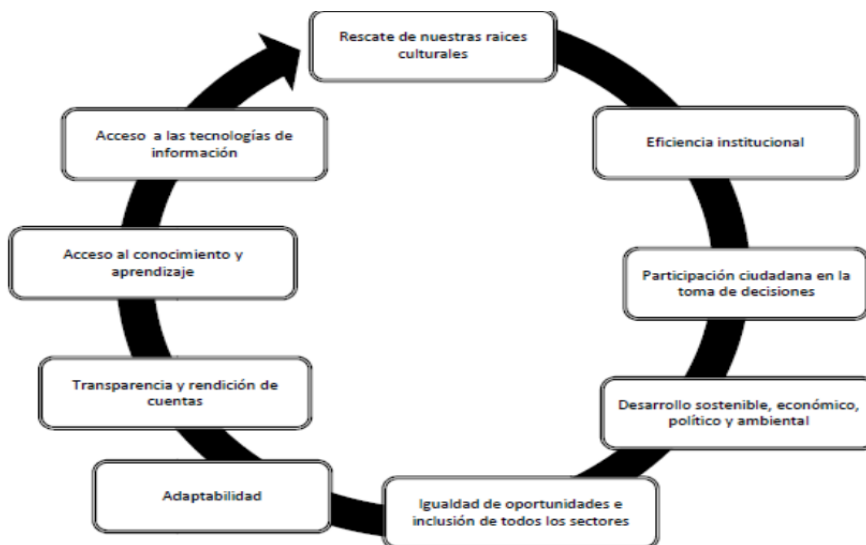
Rescate de nuestras raices culturales

Eficiencia institucional

Participación ciudadana en la toma de decisiones

Desarrollo sostenible, económico, político y ambiental

Igualdad de oportunidades e inclusión de todos los sectores

Adaptabilidad

Transparencia y rendición de cuentas

Acceso al conocimiento y aprendizaje

Acceso a las tecnologías de información